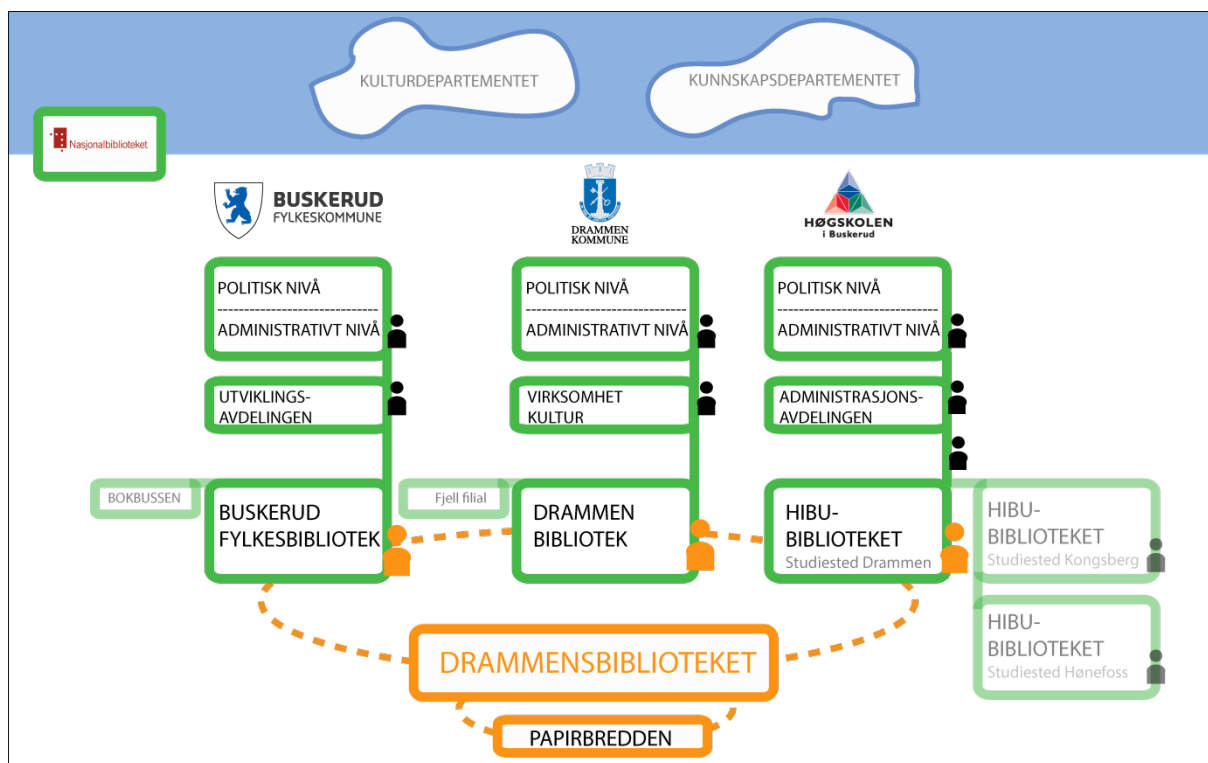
KULTURDEPARTEMENTET

KUNNSKAPSDEPARTEMENTET

Nasjonalbiblioteket

BUSKERUD FYLKESKOMMUNE

DRAMMEN KOMMUNE

HØGSKOLEN i Buskerud

POLITISK NIVÅ
------------------------------
ADMINISTRATIVT NIVÅ

POLITISK NIVÅ
------------------------------
ADMINISTRATIVT NIVÅ

POLITISK NIVÅ
------------------------------
ADMINISTRATIVT NIVÅ

UTVIKLINGS-AVDELINGEN

VIRKSOMHET KULTUR

ADMINISTRASJONS-AVDELINGEN

BOKBUSSEN

BUSKERUD FYLKESBIBLIOTEK

Fjell filial

DRAMMEN BIBLIOTEK

HIBU-BIBLIOTEKET
Studiested Drammen

HIBU-BIBLIOTEKET
Studiested Kongsberg

HIBU-BIBLIOTEKET
Studiested Hønefoss

DRAMMENSBIBLIOTEKET

PAPIRBREDDEN